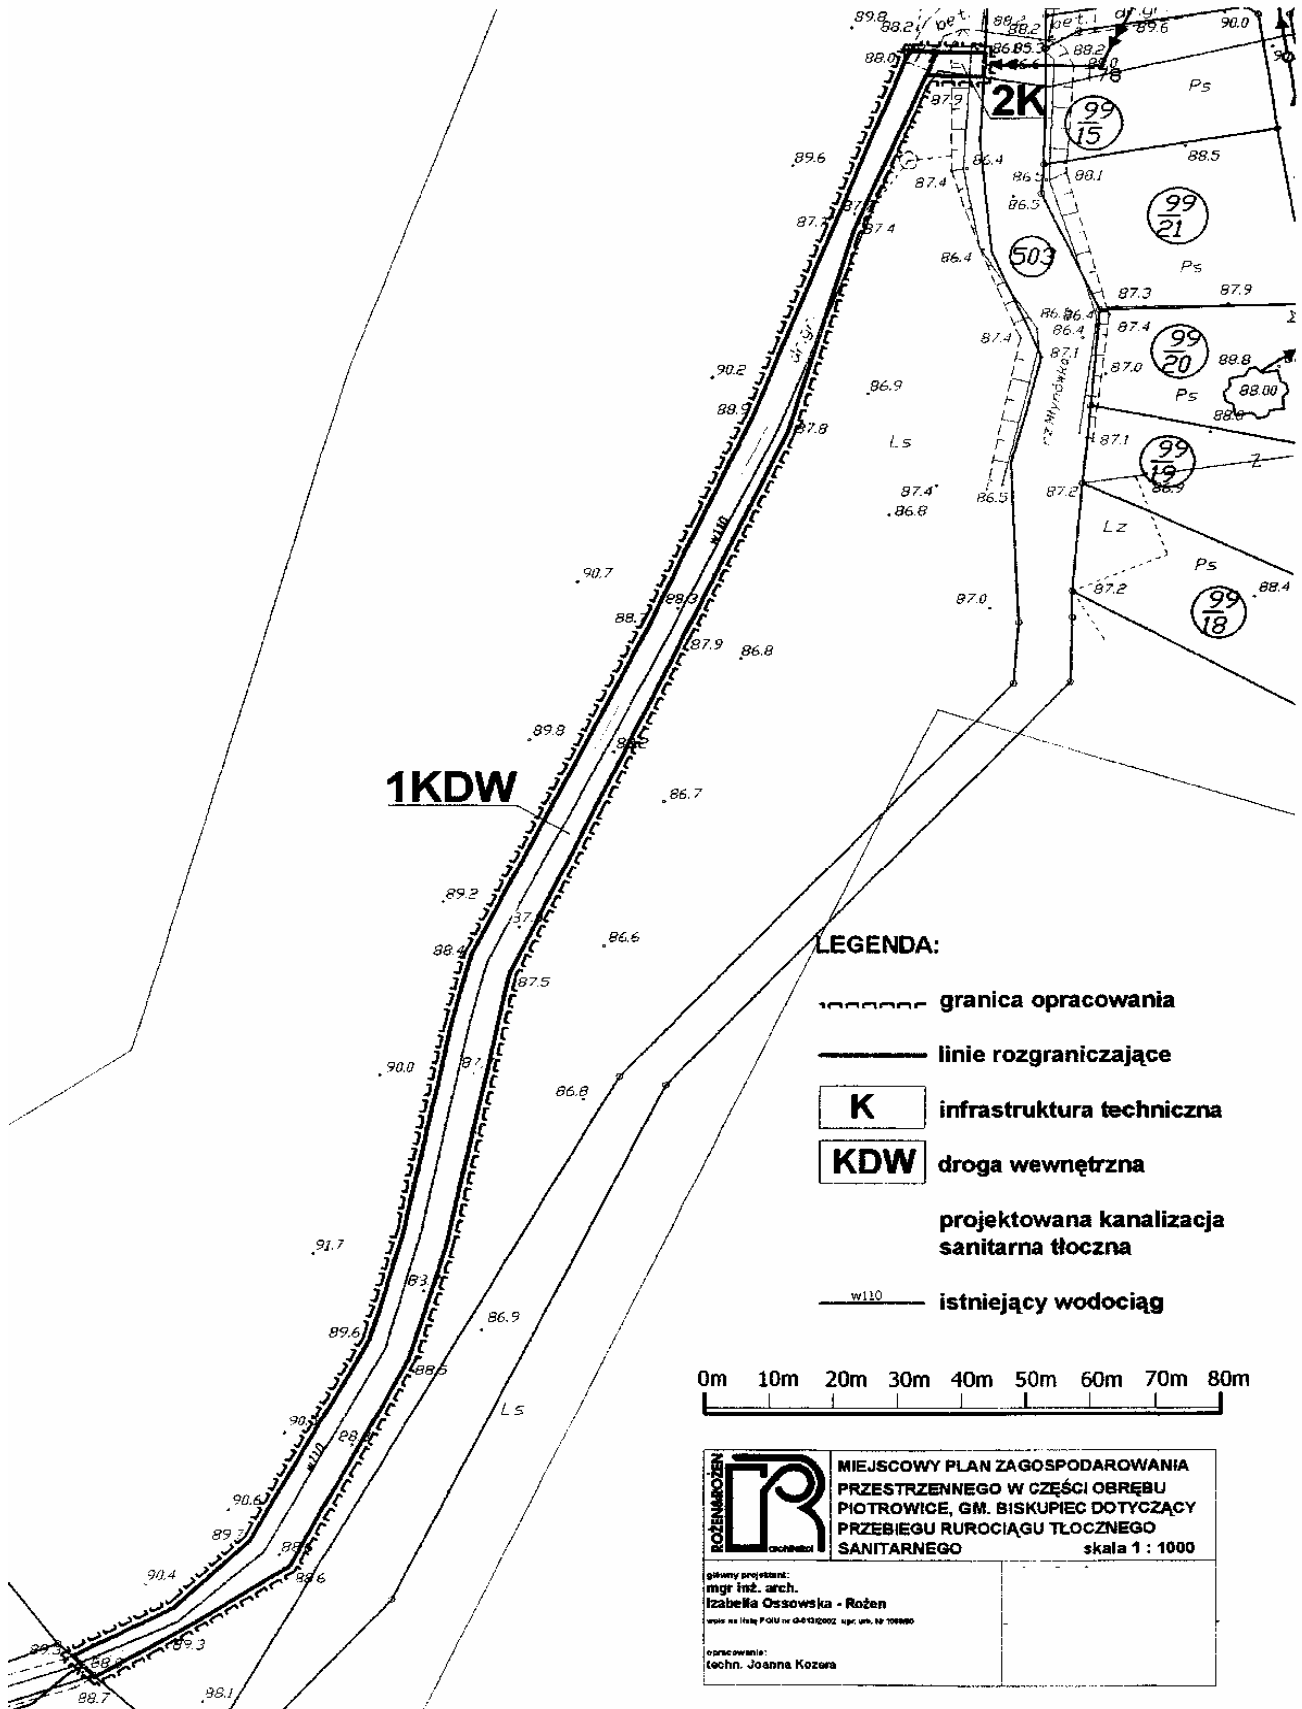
89.8 88.2 bet. 88.2 bet. dr.gr. 89.6 90.0
88.0 86.85.3 88.2 88.0
2K
87.9
99/15 Ps
89.6 86.4 88.5
87.4 86.5 88.1
86.5 99/21
87.7 87.4
86.4 503 Ps
87.3 87.9
86.4 86.4 99/20
87.4 87.1 87.4 88.8
90.2 87.0 Ps 88.00
88.9 86.9 rz. Młynówka 88.0
87.8 Ls 87.1 99/19
87.4 86.5 87.2
86.8 Lz
90.7 Ps
88.3 87.0 87.2 88.4 99/18
88.3
87.9 86.8
89.8
1KDW
86.7
89.2
87.6 86.6
88.4
87.5
90.0 87.
86.8
91.7
88.3
89.6 86.9
88.5
90. Ls
88.
90.6
89.3
88.6
90.4
89.3
88.8
88.7 88.1

LEGENDA:
granica opracowania
linie rozgraniczające
K infrastruktura techniczna
KDW droga wewnętrzna
projektowana kanalizacja sanitarna tłoczna
w110 istniejący wodociąg

0m 10m 20m 30m 40m 50m 60m 70m 80m

ROŻEN&ROŻEN architekci
MIEJSCOWY PLAN ZAGOSPODAROWANIA PRZESTRZENNEGO W CZĘŚCI OBRĘBU PIOTROWICE, GM. BISKUPIEC DOTYCZĄCY PRZEBIEGU RUROCIĄGU TŁOCZNEGO SANITARNEGO skala 1 : 1000
główny projektant:
mgr inż. arch.
Izabella Ossowska - Rożen
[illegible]
opracowanie:
techn. Joanna Kozera